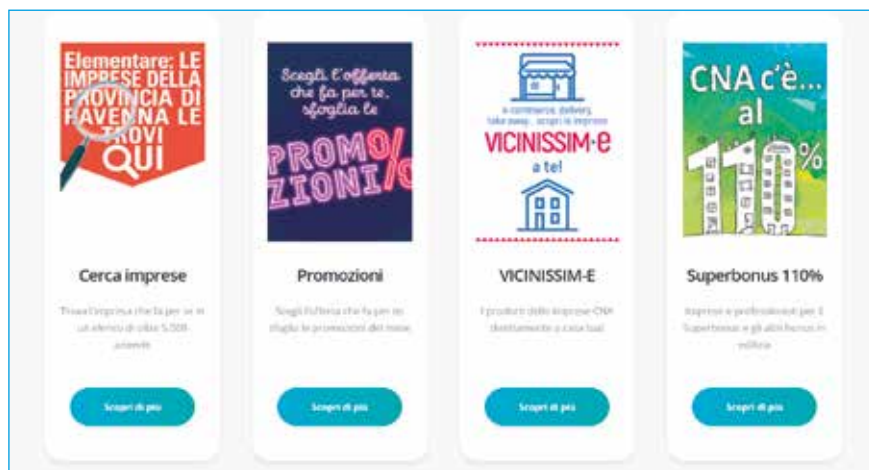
Elementare: LE IMPRESE DELLA PROVINCIA DI RAVENNA LE TROVI QUI

Cerca imprese

Trova l'impresa che fa per te in un elenco di oltre 5.500 aziende

Scopri di più

Scegli l'offerta che fa per te, sfoglia le PROMOZIONI%

Promozioni

Scegli l'offerta che fa per te, sfoglia le promozioni del mese

Scopri di più

e-commerce, delivery, take away... scopri le imprese VICINISSIM-E a te!

VICINISSIM-E

I prodotti delle imprese CNA direttamente a casa tua!

Scopri di più

CNA c'è... al 110%

Superbonus 110%

Imprese e professionisti per il Superbonus e gli altri bonus in edilizia

Scopri di più